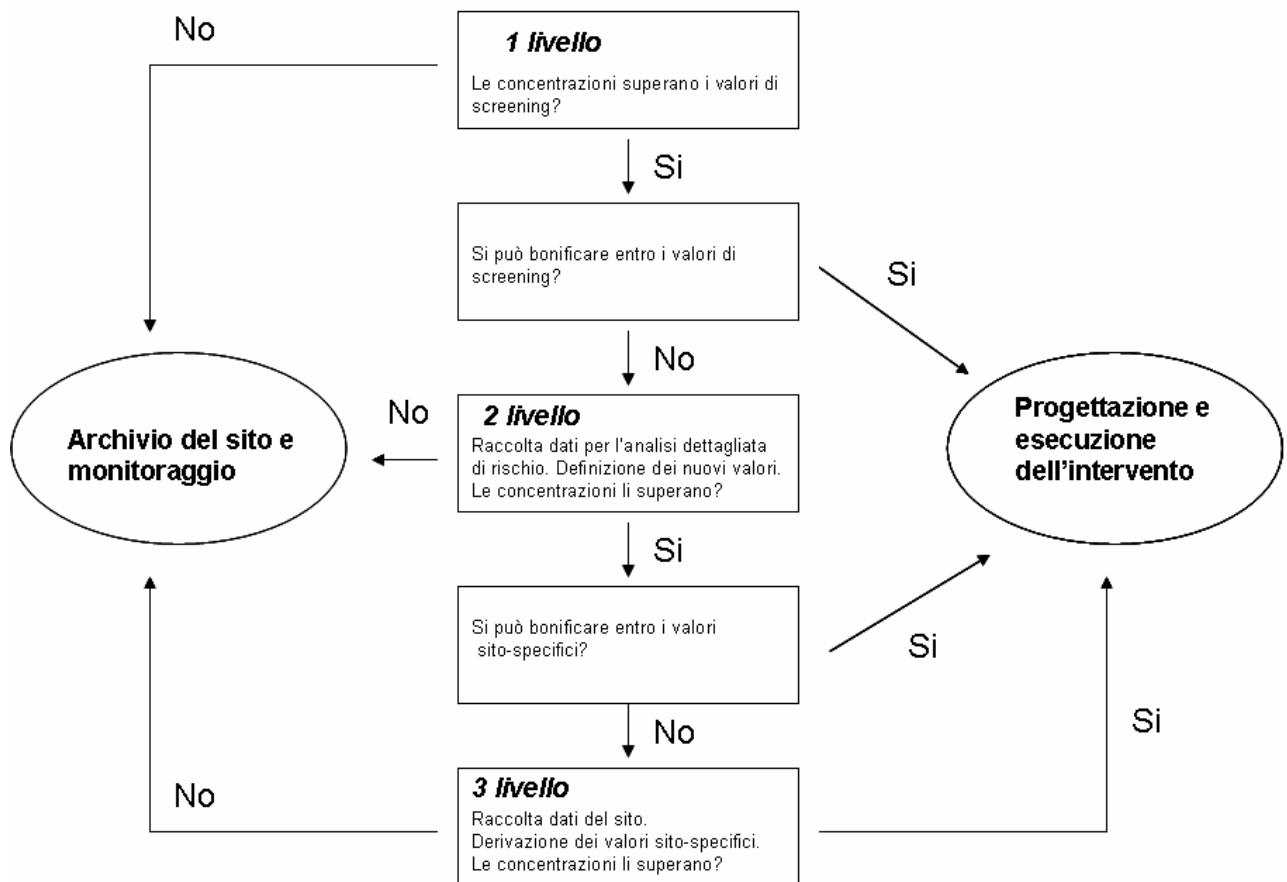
No

**1 livello**

Le concentrazioni superano i valori di screening?

Si

Si può bonificare entro i valori di screening?

Si

No

No

**2 livello**

Raccolta dati per l'analisi dettagliata di rischio. Definizione dei nuovi valori. Le concentrazioni li superano?

**Archivio del sito e monitoraggio**

**Progettazione e esecuzione dell'intervento**

Si

Si può bonificare entro i valori sito-specifici?

Si

No

Si

No

**3 livello**

Raccolta dati del sito.
Derivazione dei valori sito-specifici.
Le concentrazioni li superano?